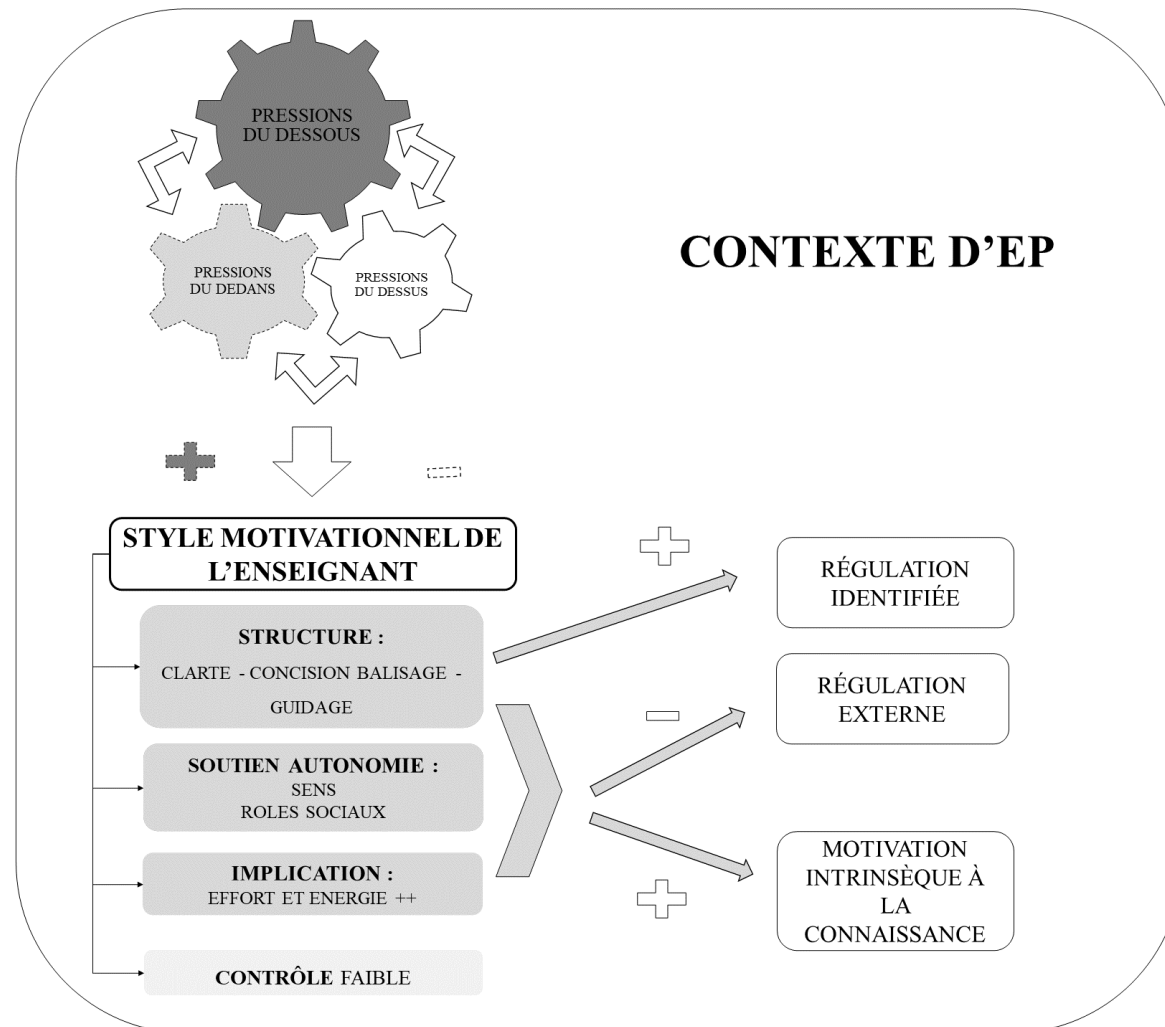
PRESSIONS DU DESSOUS

PRESSIONS DU DEDANS

PRESSIONS DU DESSUS

CONTEXTE D'EP

STYLE MOTIVATIONNEL DE L'ENSEIGNANT

STRUCTURE :
CLARTE - CONCISION BALISAGE - GUIDAGE

SOUTIEN AUTONOMIE :
SENS
ROLES SOCIAUX

IMPLICATION :
EFFORT ET ENERGIE ++

CONTRÔLE FAIBLE

RÉGULATION IDENTIFIÉE

RÉGULATION EXTERNE

MOTIVATION INTRINSÈQUE À LA CONNAISSANCE